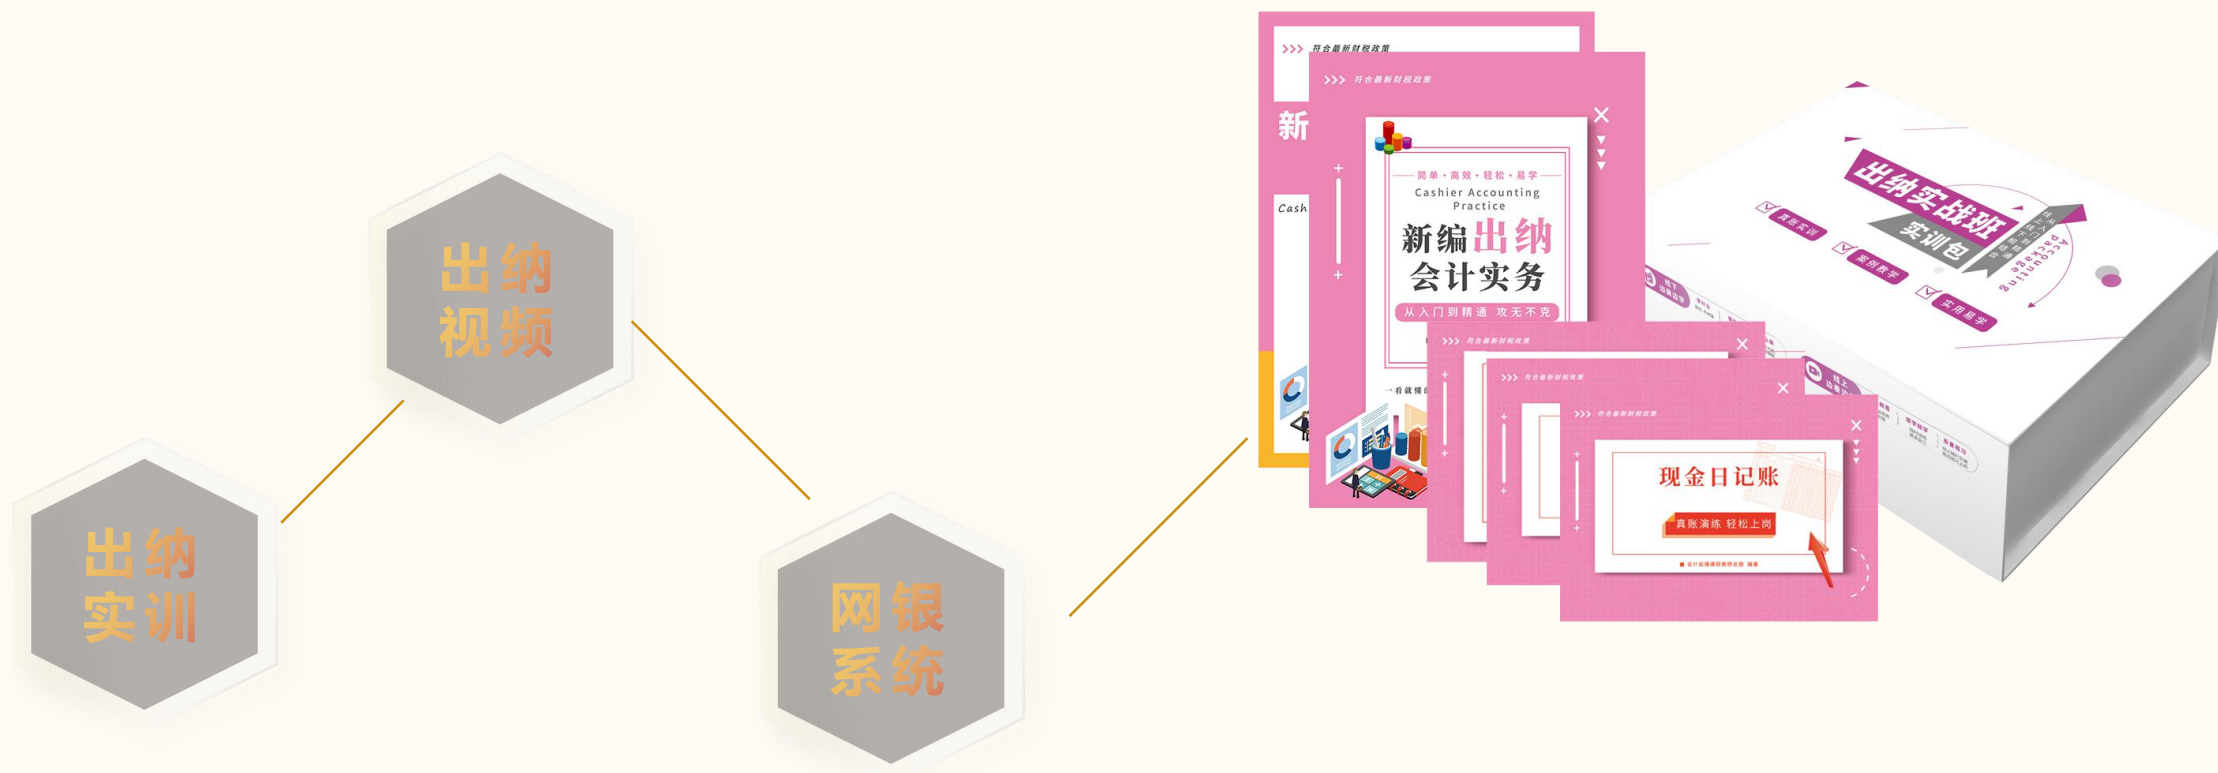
出纳视频

出纳实训

网银系统

符合最新财税政策

新

符合最新财税政策

简单·高效·轻松·易学

Cashier Accounting Practice

新编出纳会计实务

从入门到精通 攻无不克

Cash

符合最新财税政策

符合最新财税政策

符合最新财税政策

现金日记账

真账演练 轻松上岗

出纳实战班

实训包

Accounting Package

真账实训

案例教学

实用易学